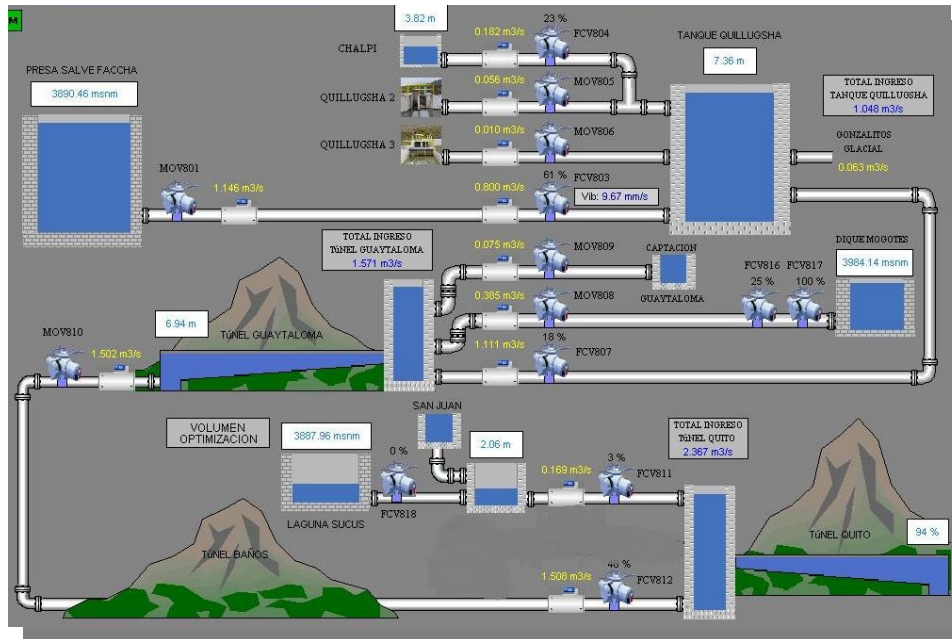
M

3.82 m

0.182 m3/s

23 %

FCV804

CHALPI

TANQUE QUILLUGSHA

PRESA SALVE FACCHA

0.056 m3/s

MOV805

7.36 m

3890.46 msnm

QUILLUGSHA 2

TOTAL INGRESO TANQUE QUILLUGSHA 1.048 m3/s

0.010 m3/s

MOV806

QUILLUGSHA 3

GONZALITOS GLACIAL

0.063 m3/s

MOV801

1.146 m3/s

0.800 m3/s

61 %

FCV803

Vib: 9.67 mm/s

TOTAL INGRESO TÚNEL GUAYTALOMA 1.571 m3/s

0.075 m3/s

MOV809

CAPTACION

GUAYTALOMA

DIQUE MOGOTES

FCV816

FCV817

3984.14 msnm

25 %

100 %

0.385 m3/s

MOV808

MOV810

6.94 m

TÚNEL GUAYTALOMA

1.502 m3/s

1.111 m3/s

18 %

FCV807

SAN JUAN

VOLUMEN OPTIMIZACION

3887.96 msnm

2.06 m

TOTAL INGRESO TÚNEL QUITO 2.367 m3/s

0 %

0.169 m3/s

3 %

FCV811

LAGUNA SUCUS

FCV818

TÚNEL BAÑOS

TÚNEL QUITO

94 %

1.508 m3/s

46 %

FCV812